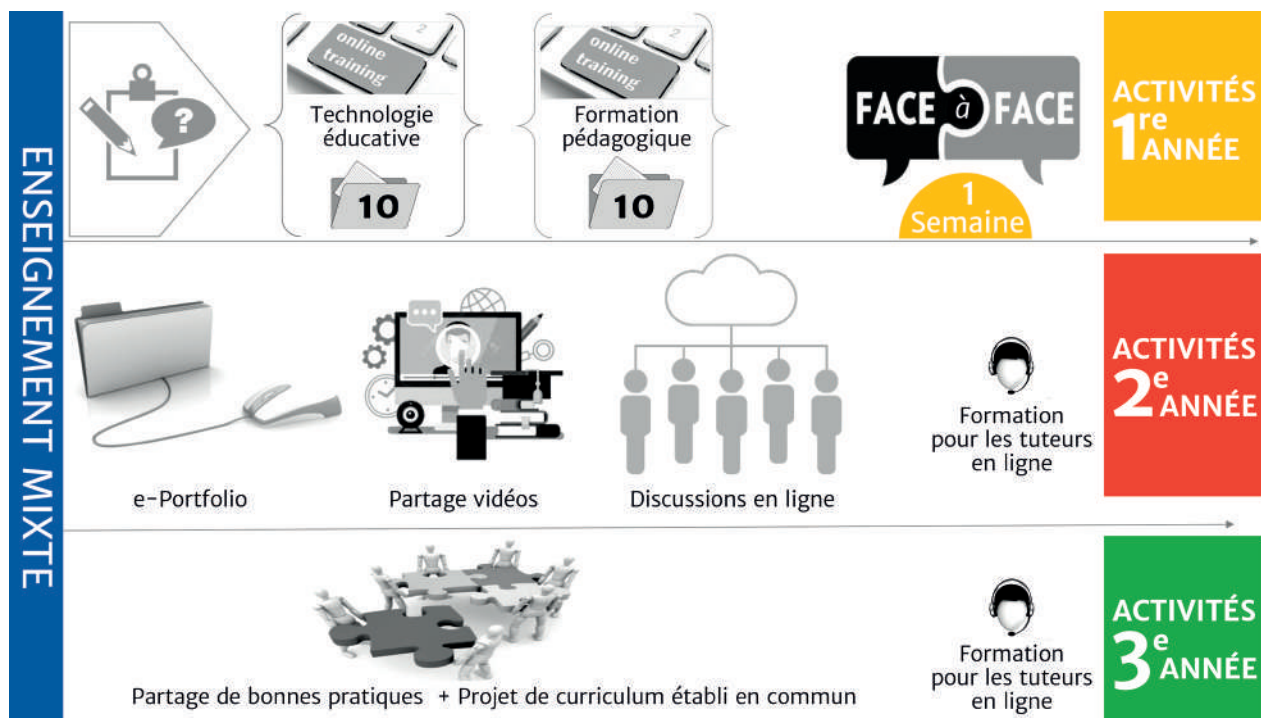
ENSEIGNEMENT MIXTE

online training
Technologie éducative
10

online training
Formation pédagogique
10

FACE à FACE
1 Semaine

ACTIVITÉS 1re ANNÉE

e-Portfolio

Partage vidéos

Discussions en ligne

Formation pour les tuteurs en ligne

ACTIVITÉS 2e ANNÉE

Partage de bonnes pratiques + Projet de curriculum établi en commun

Formation pour les tuteurs en ligne

ACTIVITÉS 3e ANNÉE